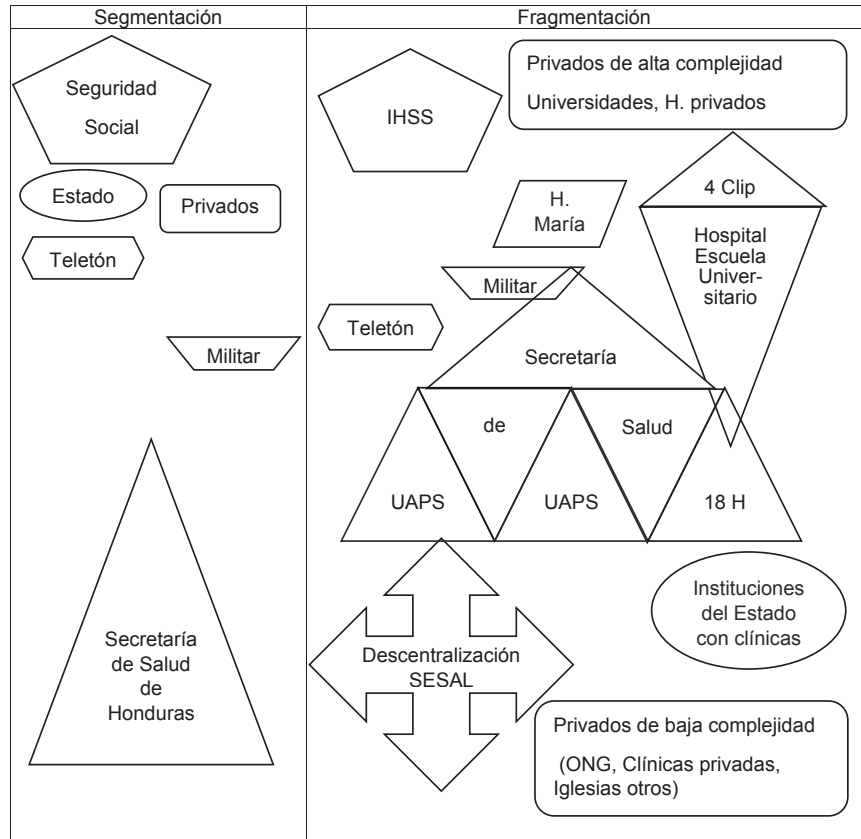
Segmentación

Seguridad Social

Estado

Privados

Teletón

Militar

Secretaría de Salud de Honduras

Fragmentación

IHSS

Privados de alta complejidad

Universidades, H. privados

H. María

4 Clip

Hospital Escuela Universitario

Militar

Teletón

Secretaría

de

Salud

UAPS

UAPS

18 H

Instituciones del Estado con clínicas

Descentralización SESAL

Privados de baja complejidad

(ONG, Clínicas privadas, Iglesias otros)